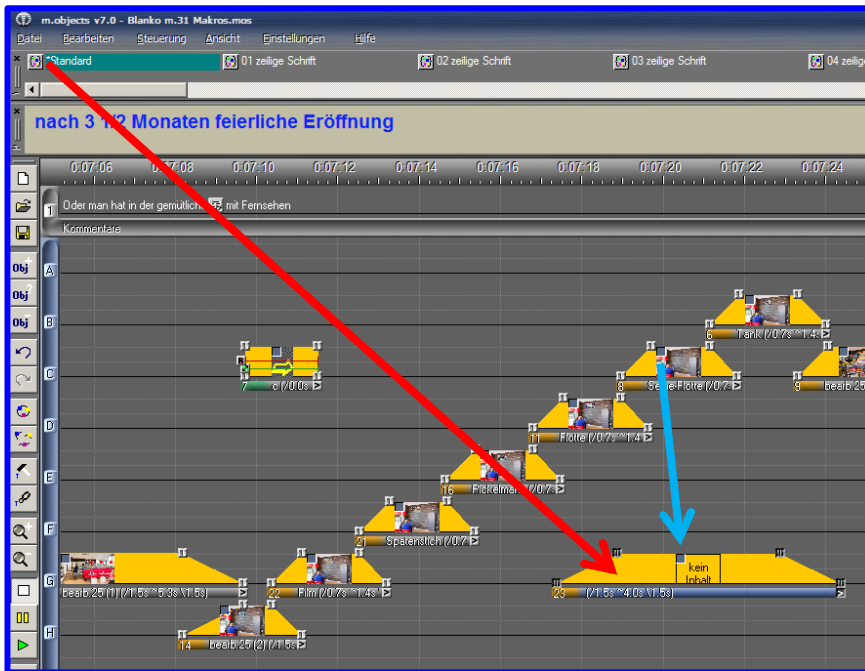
m.objects v7.0 - Blanko m.31 Makros.mos

Datei Bearbeiten Steuerung Ansicht Einstellungen Hilfe

Standard | 01 zeilige Schrift | 02 zeilige Schrift | 03 zeilige Schrift | 04 zeilige

nach 3 1/2 Monaten feierliche Eröffnung

0:07:06 0:07:08 0:07:10 0:07:12 0:07:14 0:07:16 0:07:18 0:07:20 0:07:22 0:07:24

1 Oder man hat in der gemütlichen mit Fernsehen

Kommentare

A

B

C

D

E

F

G

H

6 Tank (/0.7s ^1.4

7 c (/0.0s

8 Säge-Flöte (/0.7

9 bearb.

11 Flöte (/0.7s ^1.4

16 Pickelman (/0.7

21 Sperrenstrich (/0.7

bearb.25 (1) (/1.5s ^5.3s \1.5s)

22 Film (/0.7s ^1.4s

23 (/1.5s ^4.0s \1.5s)

kein Inhalt

14 bearb.25 (2) (/1.5s